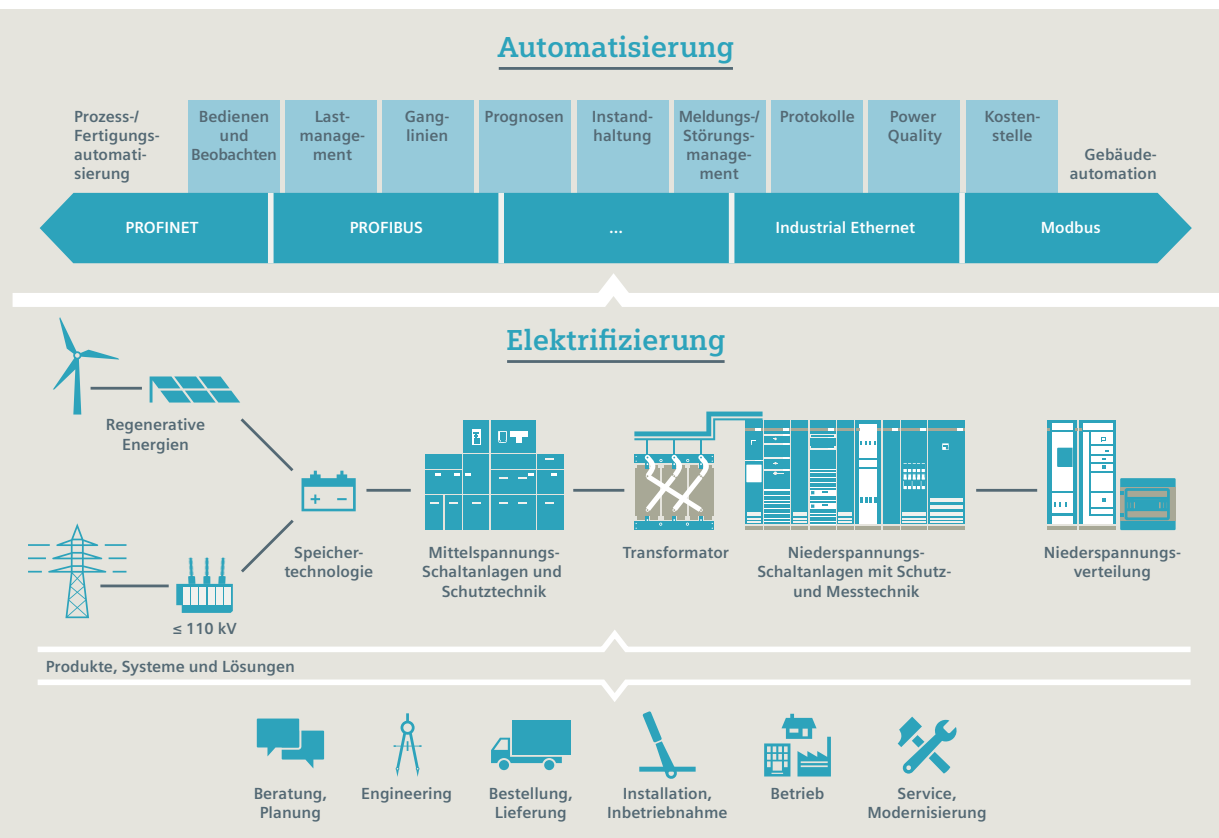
Automatisierung

Prozess-/Fertigungsautomatisierung

Bedienen und Beobachten

Lastmanagement

Ganglinien

Prognosen

Instandhaltung

Meldungs-/Störungsmanagement

Protokolle

Power Quality

Kostenstelle

Gebäudeautomation

PROFINET

PROFIBUS

...

Industrial Ethernet

Modbus

Elektrifizierung

Regenerative Energien

≤ 110 kV

Speichertechnologie

Mittelspannungs-Schaltanlagen und Schutztechnik

Transformator

Niederspannungs-Schaltanlagen mit Schutz- und Messtechnik

Niederspannungsverteilung

Produkte, Systeme und Lösungen

Beratung, Planung

Engineering

Bestellung, Lieferung

Installation, Inbetriebnahme

Betrieb

Service, Modernisierung